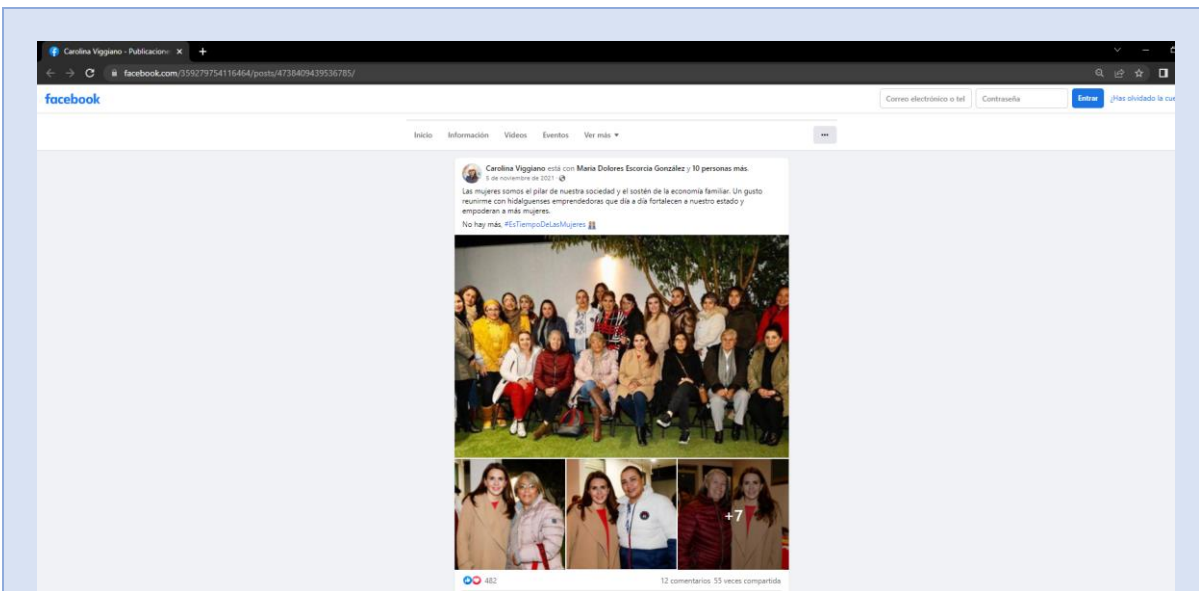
Carolina Viggiano - Publicacione ×

facebook.com/359279754116464/posts/4738409439536785/

facebook

Correo electrónico o tel | Contraseña | Entrar | ¿Has olvidado la cu

Inicio Información Videos Eventos Ver más ▾ ···

Carolina Viggiano está con Maria Dolores Escorcia González y 10 personas más.
5 de noviembre de 2021 ·

Las mujeres somos el pilar de nuestra sociedad y el sostén de la economía familiar. Un gusto reunirme con hidalguenses emprendedoras que día a día fortalecen a nuestro estado y empoderan a más mujeres.

No hay más, #EsTiempoDeLasMujeres

+7

482

12 comentarios 55 veces compartida